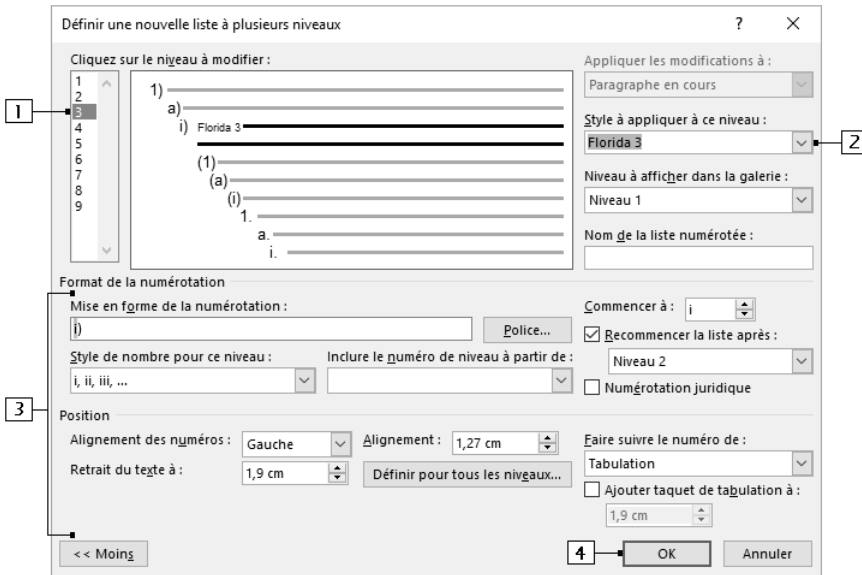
Définir une nouvelle liste à plusieurs niveaux

?

Cliquez sur le niveau à modifier :

1
2
3
4
5
6
7
8
9

1)
a)
i) Florida 3
(1)
(a)
(i)
1.
a.
i.

1

Appliquer les modifications à :

Paragraphe en cours

Style à appliquer à ce niveau :

Florida 3

2

Niveau à afficher dans la galerie :

Niveau 1

Nom de la liste numérotée :

Format de la numérotation

Mise en forme de la numérotation :

i)

Police...

Style de nombre pour ce niveau :

i, ii, iii, ...

Inclure le numéro de niveau à partir de :

Commencer à : i

Recommencer la liste après :

Niveau 2

Numérotation juridique

3

Position

Alignement des numéros : Gauche

Alignement : 1,27 cm

Retrait du texte à : 1,9 cm

Définir pour tous les niveaux...

Faire suivre le numéro de :

Tabulation

Ajouter taquet de tabulation à :

1,9 cm

<< Moins

4

OK

Annuler